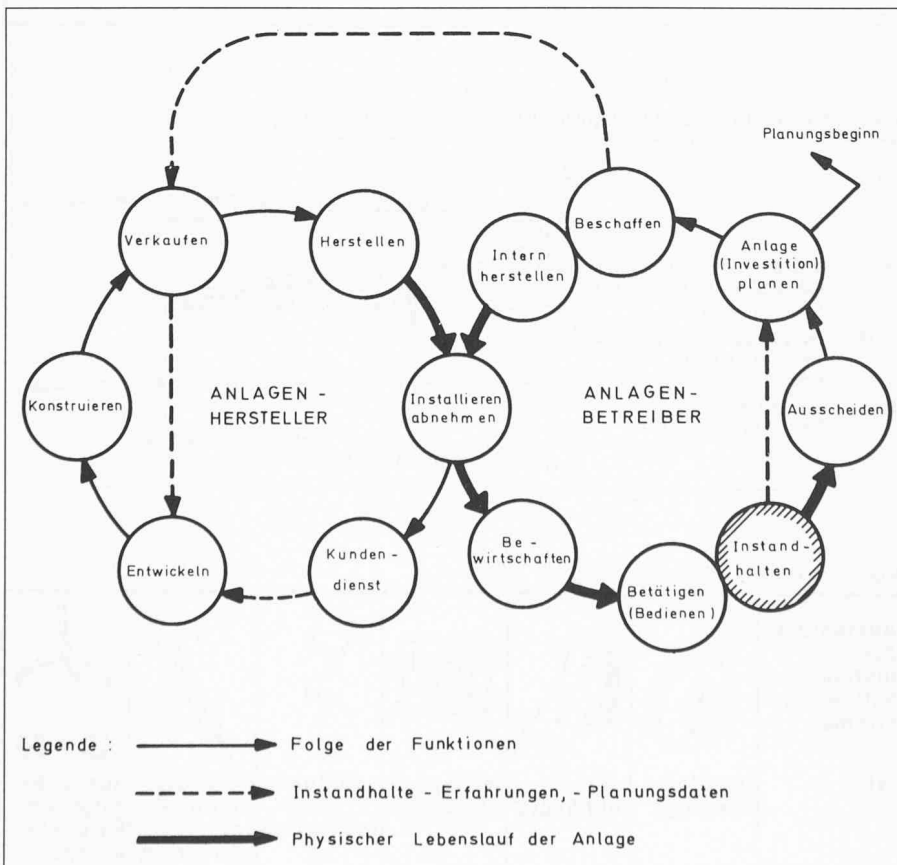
Planungsbeginn

Verkaufen

Herstellen

Intern herstellen

Beschaffen

Anlage (Investition) planen

Konstruieren

ANLAGEN - HERSTELLER

Installieren abnehmen

ANLAGEN-BETREIBER

Ausscheiden

Entwickeln

Kunden-dienst

Be-wirtschaften

Betätigen (Bedienen)

Instand-halten

Legende : Folge der Funktionen

Instandhalte - Erfahrungen, - Planungsdaten

Physischer Lebenslauf der Anlage